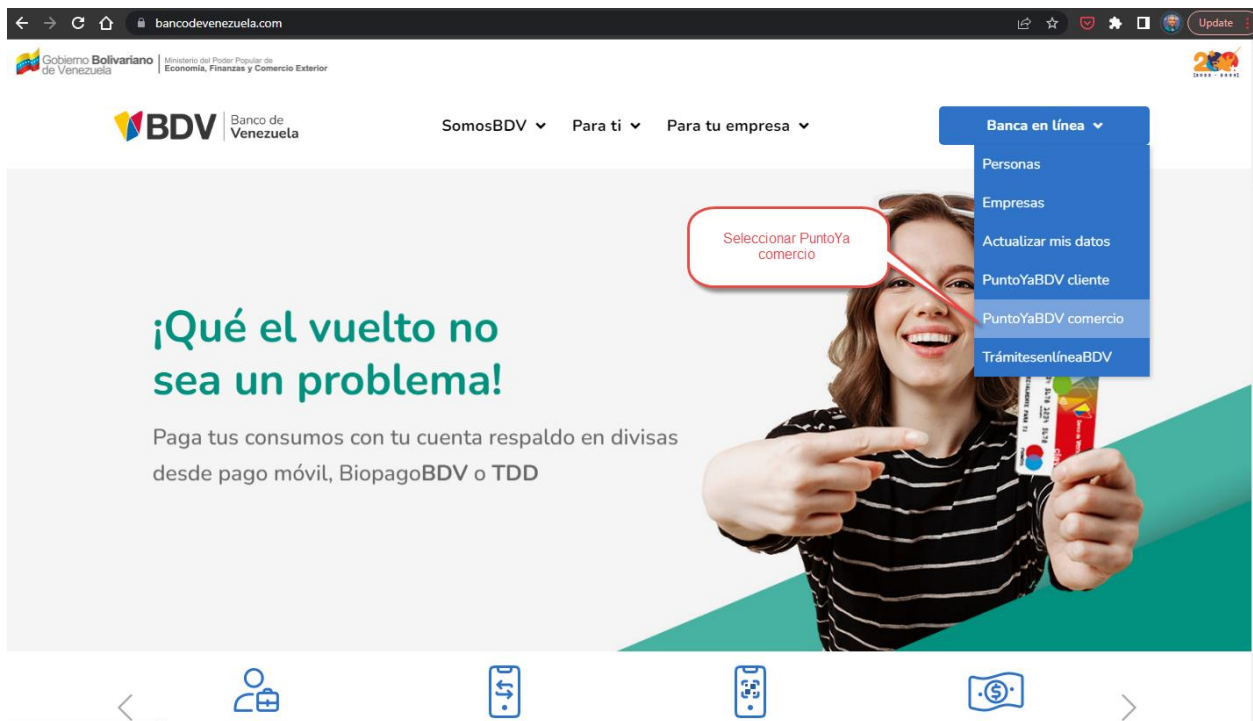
bancodevenezuela.com

Update

Gobierno Bolivariano de Venezuela | Ministerio del Poder Popular de Economía, Finanzas y Comercio Exterior

BDV Banco de Venezuela

SomosBDV Para ti Para tu empresa

Banca en línea

Personas
Empresas
Actualizar mis datos
PuntoYaBDV cliente
PuntoYaBDV comercio
TrámitesenlíneaBDV

Seleccionar PuntoYa comercio

¡Qué el vuelto no sea un problema!

Paga tus consumos con tu cuenta respaldo en divisas desde pago móvil, BiopagoBDV o TDD